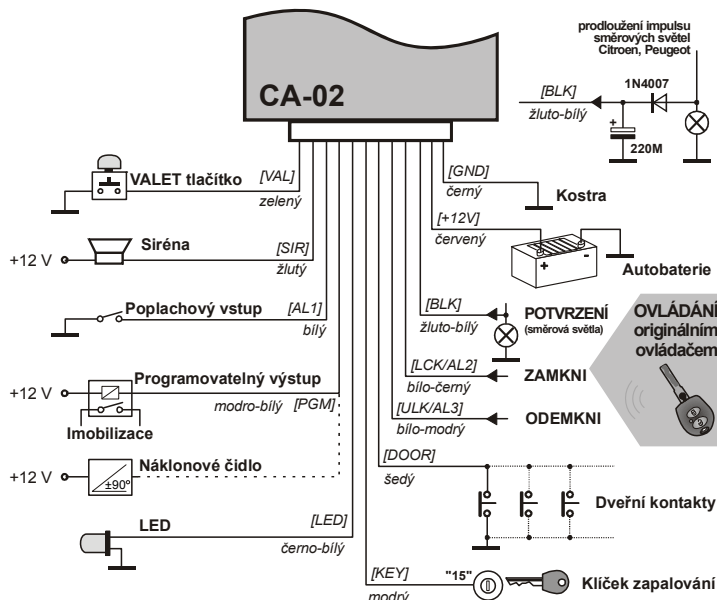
prodloužení impulsu směrových světel Citroen, Peugeot

CA-02

[BLK]
žluto-bílý
1N4007
+
220M

[GND]
černý
Kostra

[+12V]
červený
+
-
Autobaterie

VALET tlačítko
[VAL]
zelený

+12 V
Siréna
[SIR]
žlutý

Poplachový vstup
[AL1]
bílý

[BLK]
žluto-bílý
POTVRZENÍ
(směrová světla)

OVLÁDÁNÍ originálním ovládačem

[LCK/AL2]
bílo-černý
ZAMKNI

[ULK/AL3]
bílo-modrý
ODEMKNI

+12 V
Programovatelný výstup
modro-bílý
[PGM]
Imobilizace

+12 V
Náklonové čidlo
±90°

[DOOR]
šedý
Dveřní kontakty

LED
[LED]
černo-bílý

[KEY]
modrý
"15"
Klíček zapalování